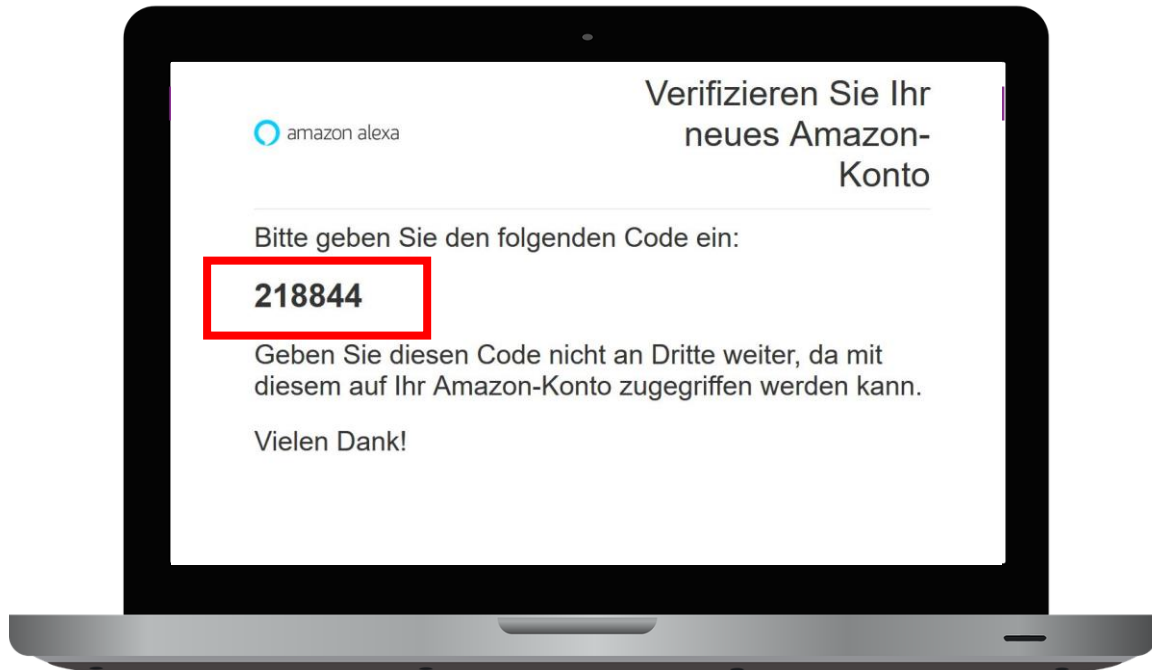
amazon alexa

Verifizieren Sie Ihr neues Amazon-Konto

Bitte geben Sie den folgenden Code ein:

218844

Geben Sie diesen Code nicht an Dritte weiter, da mit diesem auf Ihr Amazon-Konto zugegriffen werden kann.

Vielen Dank!